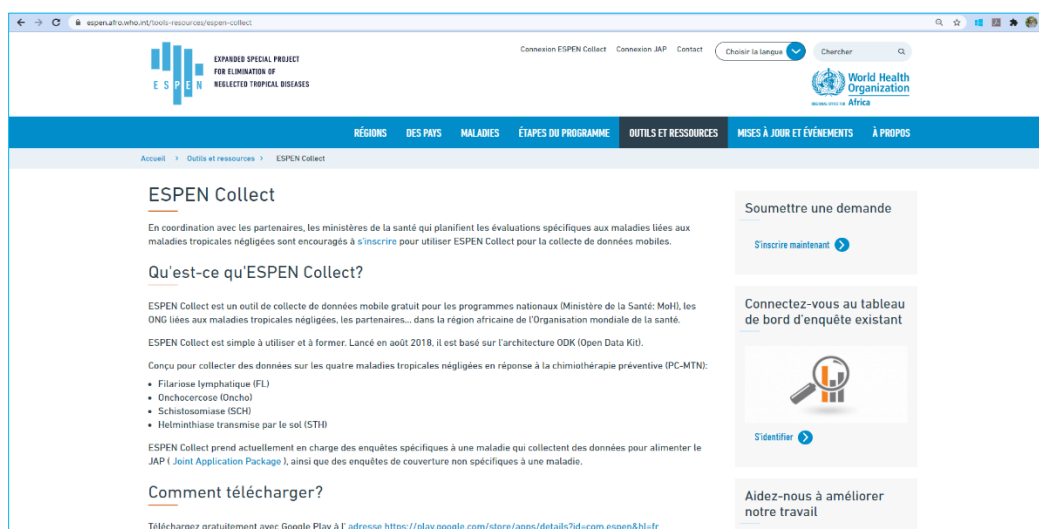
espen.afro.who.int/tools-resources/espen-collect

ESPEN

EXPANDED SPECIAL PROJECT FOR ELIMINATION OF NEGLECTED TROPICAL DISEASES

Connexion ESPEN Collect Connexion JAP Contact Choisir la langue Chercher

World Health Organization Africa

RÉGIONS DES PAYS MALADIES ÉTAPES DU PROGRAMME OUTILS ET RESSOURCES MISES À JOUR ET ÉVÉNEMENTS À PROPOS

Accueil > Outils et ressources > ESPEN Collect

ESPEN Collect

En coordination avec les partenaires, les ministères de la santé qui planifient les évaluations spécifiques aux maladies liées aux maladies tropicales négligées sont encouragés à s'inscrire pour utiliser ESPEN Collect pour la collecte de données mobiles.

Qu'est-ce qu'ESPEN Collect?

ESPEN Collect est un outil de collecte de données mobile gratuit pour les programmes nationaux (Ministère de la Santé: MoH), les ONG liées aux maladies tropicales négligées, les partenaires... dans la région africaine de l'Organisation mondiale de la santé.

ESPEN Collect est simple à utiliser et à former. Lancé en août 2018, il est basé sur l'architecture ODK (Open Data Kit).

Conçu pour collecter des données sur les quatre maladies tropicales négligées en réponse à la chimiothérapie préventive (PC-MTN):

• Filariose lymphatique (FL)
• Onchocercose (Oncho)
• Schistosomiase (SCH)
• Helminthiase transmise par le sol (STH)

ESPEN Collect prend actuellement en charge des enquêtes spécifiques à une maladie qui collectent des données pour alimenter le JAP ( Joint Application Package ), ainsi que des enquêtes de couverture non spécifiques à une maladie.

Comment télécharger?

Téléchargez gratuitement avec Google Play à l' adresse https://play.google.com/store/apps/details?id=com.espen&hl=fr

Soumettre une demande

S'inscrire maintenant

Connectez-vous au tableau de bord d'enquête existant

S'identifier

Aidez-nous à améliorer notre travail